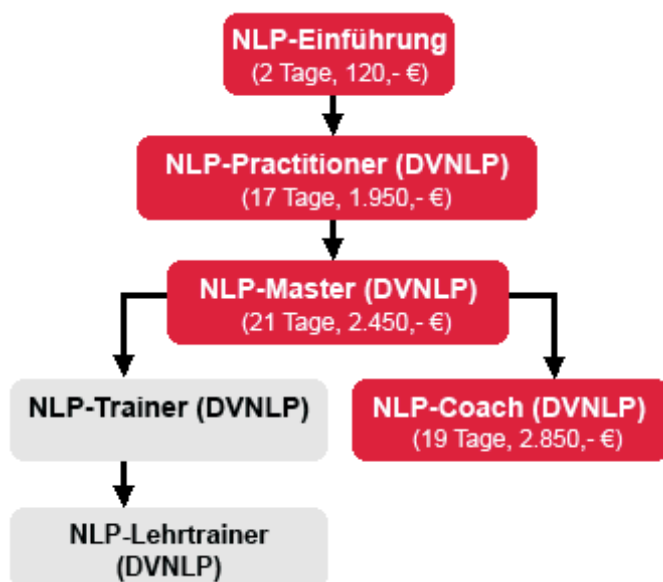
NLP-Einführung
(2 Tage, 120,- €)

NLP-Practitioner (DVNLP)
(17 Tage, 1.950,- €)

NLP-Master (DVNLP)
(21 Tage, 2.450,- €)

NLP-Trainer (DVNLP)

NLP-Coach (DVNLP)
(19 Tage, 2.850,- €)

NLP-Lehrtrainer (DVNLP)